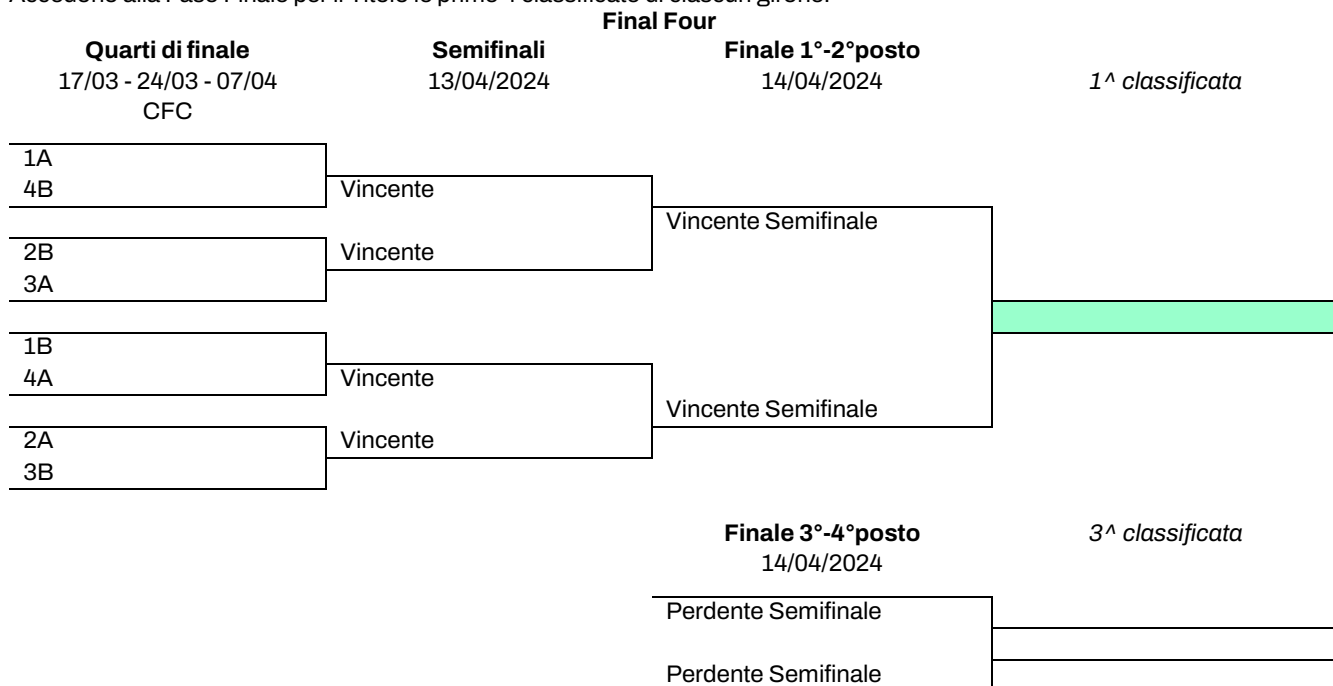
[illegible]

**Final Four**

**Quarti di finale**
17/03 - 24/03 - 07/04
CFC

**Semifinali**
13/04/2024

**Finale 1°-2°posto**
14/04/2024

*1^ classificata*

1A
4B

Vincente

Vincente Semifinale

2B
3A

Vincente

1B
4A

Vincente

Vincente Semifinale

2A
3B

Vincente

**Finale 3°-4°posto**
14/04/2024

*3^ classificata*

Perdente Semifinale

Perdente Semifinale